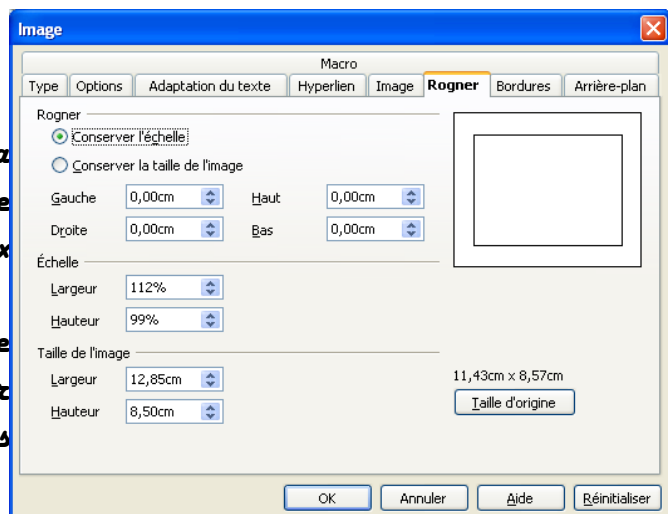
Image

Macro

Type | Options | Adaptation du texte | Hyperlien | Image | Rogner | Bordures | Arrière-plan

Rogner

Conserver l'échelle

Conserver la taille de l'image

Gauche 0,00cm

Haut 0,00cm

Droite 0,00cm

Bas 0,00cm

Échelle

Largeur 112%

Hauteur 99%

Taille de l'image

Largeur 12,85cm

Hauteur 8,50cm

11,43cm x 8,57cm

Taille d'origine

OK | Annuler | Aide | Réinitialiser